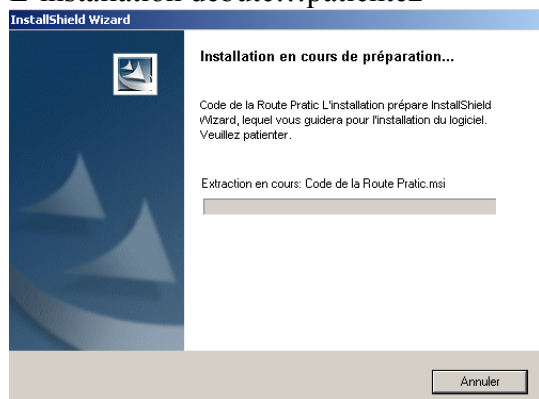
L'installation débute...patientez

InstallShield Wizard

Installation en cours de préparation...

Code de la Route Pratic L'installation prépare InstallShield Wizard, lequel vous guidera pour l'installation du logiciel. Veuillez patienter.

Extraction en cours: Code de la Route Pratic.msi

Annuler